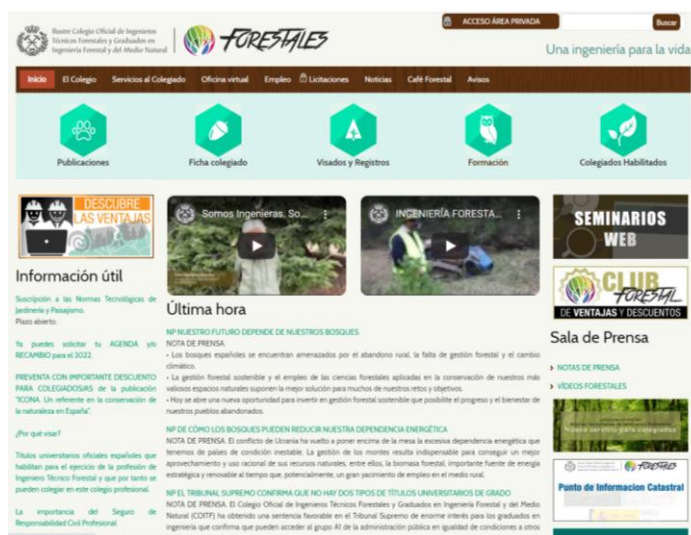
Ilustre Colegio Oficial de Ingenieros Técnicos Forestales y Graduados en Ingeniería Forestal y del Medio Natural

FORESTALES

ACCESO ÁREA PRIVADA

Buscar

Una ingeniería para la vida

Inicio | El Colegio | Servicios al Colegiado | Oficina virtual | Empleo | Licitaciones | Noticias | Café Forestal | Avisos

Publicaciones

Ficha colegiado

Visados y Registros

Formación

Colegiados Habilitados

DESCUBRE LAS VENTAJAS

Información útil

Suscripción a las Normas Tecnológicas de Jardinería y Paisajismo. Plazo abierto.

Ya puedes solicitar tu AGENDA y/o RECAMBIO para el 2022

PREVENTA CON IMPORTANTE DESCUENTO PARA COLEGIADOS/AS de la publicación "ICONA. Un referente en la conservación de la naturaleza en España".

¿Por qué visar?

Títulos universitarios oficiales españoles que habilitan para el ejercicio de la profesión de Ingeniero Técnico Forestal y que por tanto se pueden colegiar en este colegio profesional.

La importancia del Seguro de Responsabilidad Civil Profesional

Somos Ingenieras. So...

INGENIERÍA FORESTA...

Última hora

NP NUESTRO FUTURO DEPENDE DE NUESTROS BOSQUES

NOTA DE PRENSA.

• Los bosques españoles se encuentran amenazados por el abandono rural, la falta de gestión forestal y el cambio climático.

• La gestión forestal sostenible y el empleo de las ciencias forestales aplicadas en la conservación de nuestros más valiosos espacios naturales suponen la mejor solución para muchos de nuestros retos y objetivos.

• Hoy se abre una nueva oportunidad para invertir en gestión forestal sostenible que posibilite el progreso y el bienestar de nuestros pueblos abandonados.

NP DE CÓMO LOS BOSQUES PUEDEN REDUCIR NUESTRA DEPENDENCIA ENERGÉTICA

NOTA DE PRENSA. El conflicto de Ucrania ha vuelto a poner encima de la mesa la excesiva dependencia energética que tenemos de países de condición inestable. La gestión de los montes resulta indispensable para conseguir un mejor aprovechamiento y uso racional de sus recursos naturales, entre ellos, la biomasa forestal, importante fuente de energía estratégica y renovable al tiempo que, potencialmente, un gran yacimiento de empleo en el medio rural.

NP EL TRIBUNAL SUPREMO CONFIRMA QUE NO HAY DOS TIPOS DE TÍTULOS UNIVERSITARIOS DE GRADO

NOTA DE PRENSA. El Colegio Oficial de Ingenieros Técnicos Forestales y Graduados en Ingeniería Forestal y del Medio Natural (COITF) ha obtenido una sentencia favorable en el Tribunal Supremo de enorme interés para los graduados en ingeniería que confirma que pueden acceder al grupo A1 de la administración pública en igualdad de condiciones a otros

SEMINARIOS WEB

CLUB FORESTAL DE VENTAJAS Y DESCUENTOS

Sala de Prensa

› NOTAS DE PRENSA

› VÍDEOS FORESTALES

Nuevo servicio para colegiados

FORESTALES

Punto de Informacion Catastral